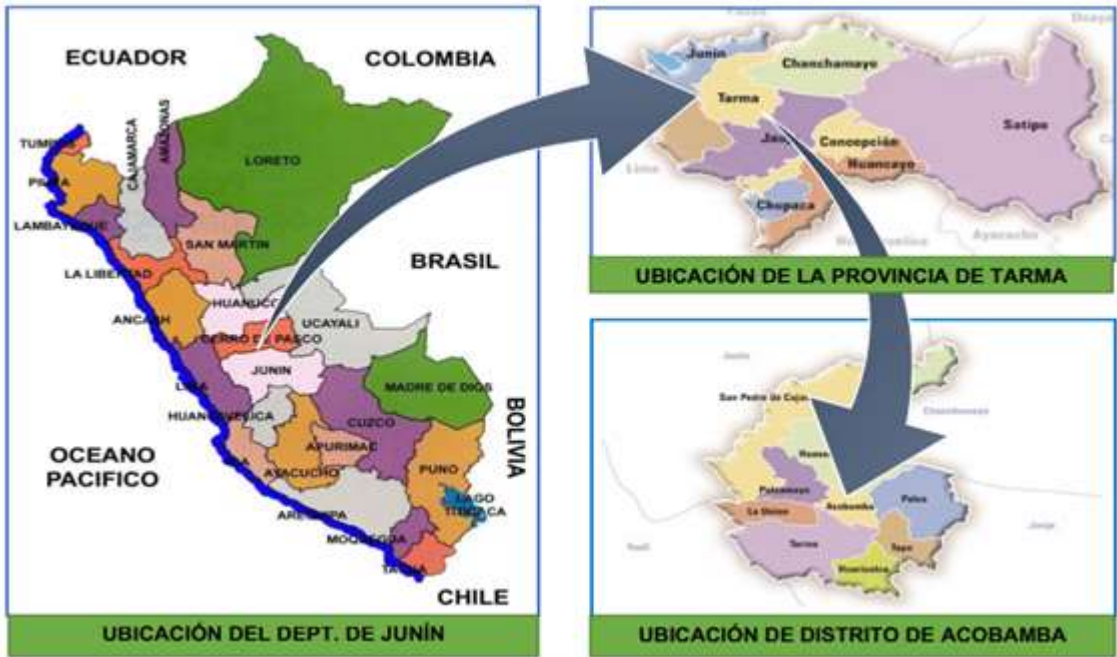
ECUADOR
COLOMBIA
TUMBES
PIURA
LAMBAYEQUE
CAJAMARCA
AMAZONAS
LORETO
SAN MARTIN
LA LIBERTAD
ANCASH
HUANUCO
CERRO DE PASCO
UCAYALI
BRASIL
JUNIN
LIMA
HUANCAVELICA
ICA
AYACUCHO
APURIMAC
CUZCO
MADRE DE DIOS
PUNO
AREQUIPA
MOQUEGUA
TACNA
LAGO TITICACA
BOLIVIA
OCEANO PACIFICO
CHILE
UBICACIÓN DEL DEPT. DE JUNÍN

Junín
Chanchamayo
Tarma
Jauja
Concepción
Huancayo
Satipo
Chupaca
Lima
Ayacucho
UBICACIÓN DE LA PROVINCIA DE TARMA

Junín
San Pedro de Cajas
Chanchamayo
Huasahuasi
Palcamayo
La Unión
Acobamba
Palca
Tarma
Tapo
Huaricolca
Jauja
UBICACIÓN DE DISTRITO DE ACOBAMBA